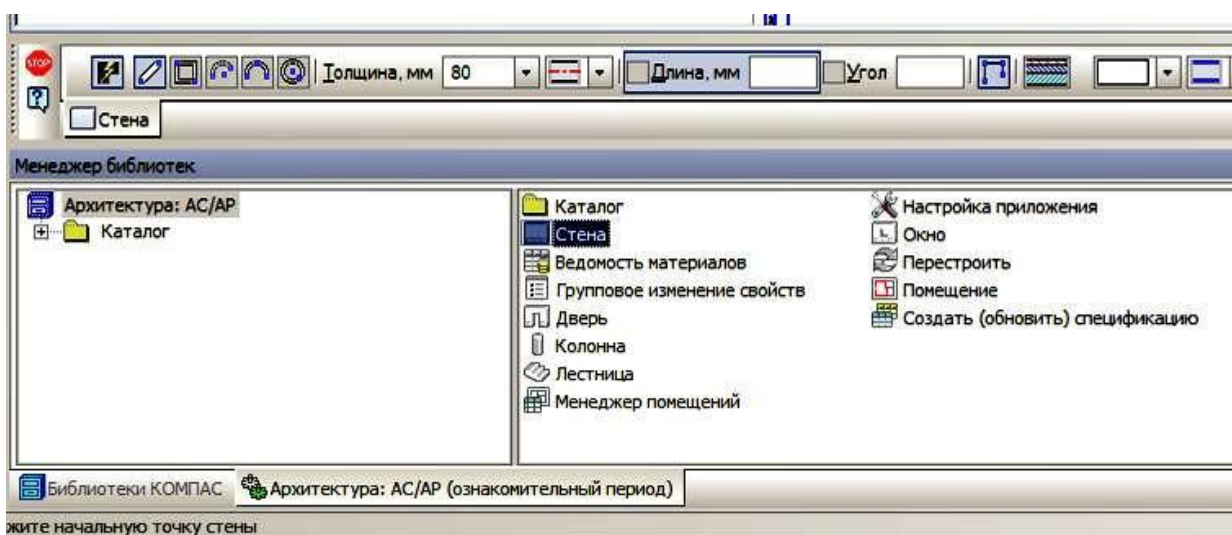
STOP

Толщина, мм 80

Длина, мм

Угол

Стена

Менеджер библиотек

Архитектура: АС/АР

Каталог

Каталог

Стена

Ведомость материалов

Групповое изменение свойств

Дверь

Колонна

Лестница

Менеджер помещений

Настройка приложения

Окно

Перестроить

Помещение

Создать (обновить) спецификацию

Библиотеки КОМПАС

Архитектура: АС/АР (ознакомительный период)

жите начальную точку стены